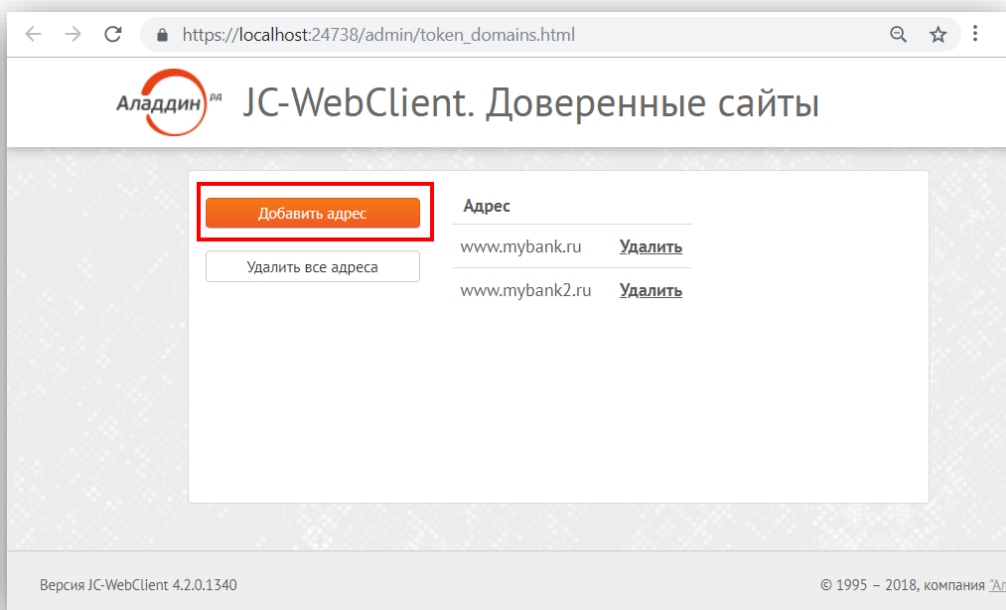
https://localhost:24738/admin/token_domains.html

Аладдин РД JC-WebClient. Доверенные сайты

Добавить адрес

Удалить все адреса

| Адрес | |
|---|---|
| www.mybank.ru | Удалить |
| www.mybank2.ru | Удалить |

Версия JC-WebClient 4.2.0.1340

© 1995 – 2018, компания "Ал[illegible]